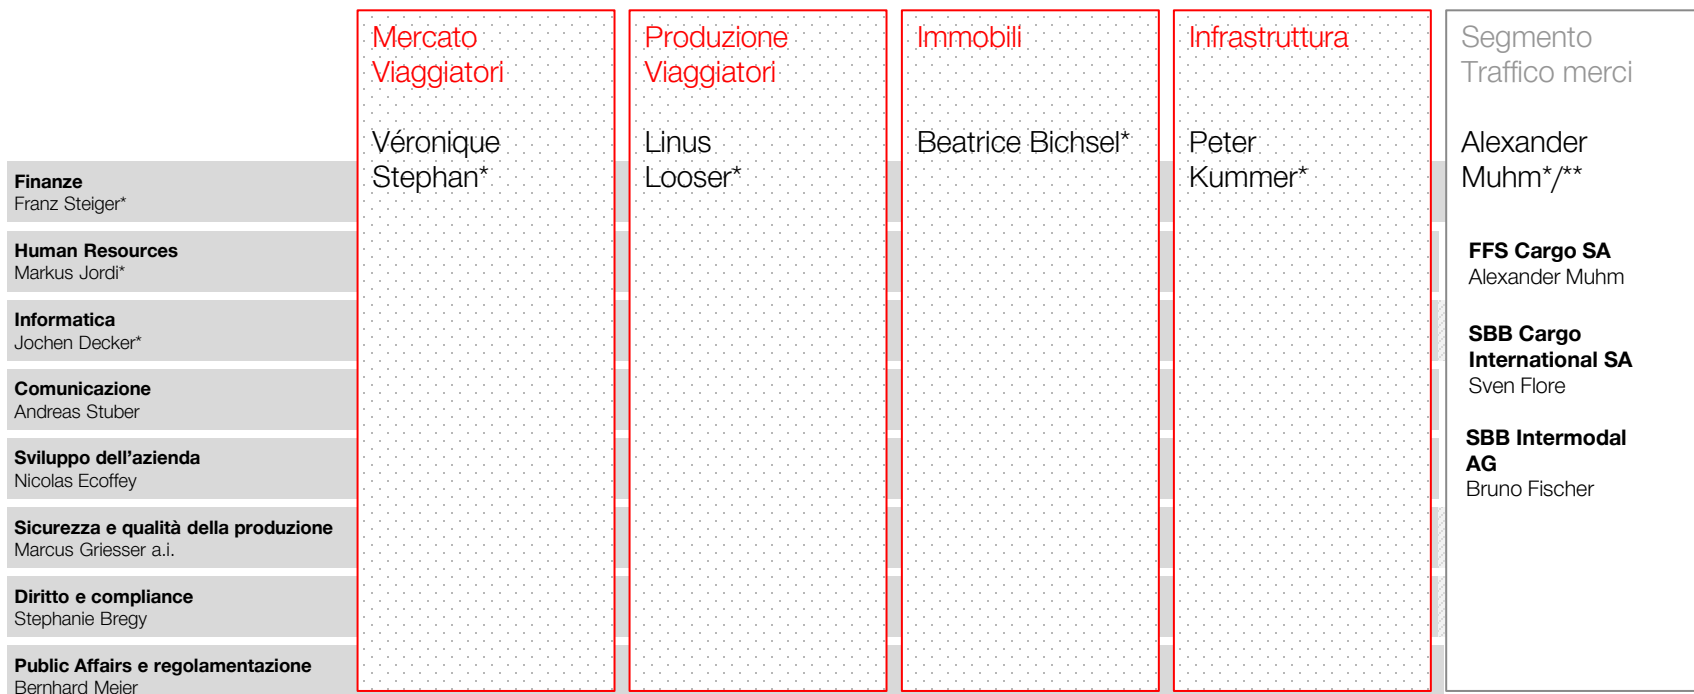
Mercato Viaggiatori

Véronique Stephan*

Produzione Viaggiatori

Linus Looser*

Immobili

Beatrice Bichsel*

Infrastruttura

Peter Kummer*

Segmento Traffico merci

Alexander Muhm*/**

FFS Cargo SA
Alexander Muhm

SBB Cargo International SA
Sven Flore

SBB Intermodal AG
Bruno Fischer

Finanze
Franz Steiger*

Human Resources
Markus Jordi*

Informatica
Jochen Decker*

Comunicazione
Andreas Stuber

Sviluppo dell'azienda
Nicolas Ecoffey

Sicurezza e qualità della produzione
Marcus Griesser a.i.

Diritto e compliance
Stephanie Bregy

Public Affairs e regolamentazione
Bernhard Meier